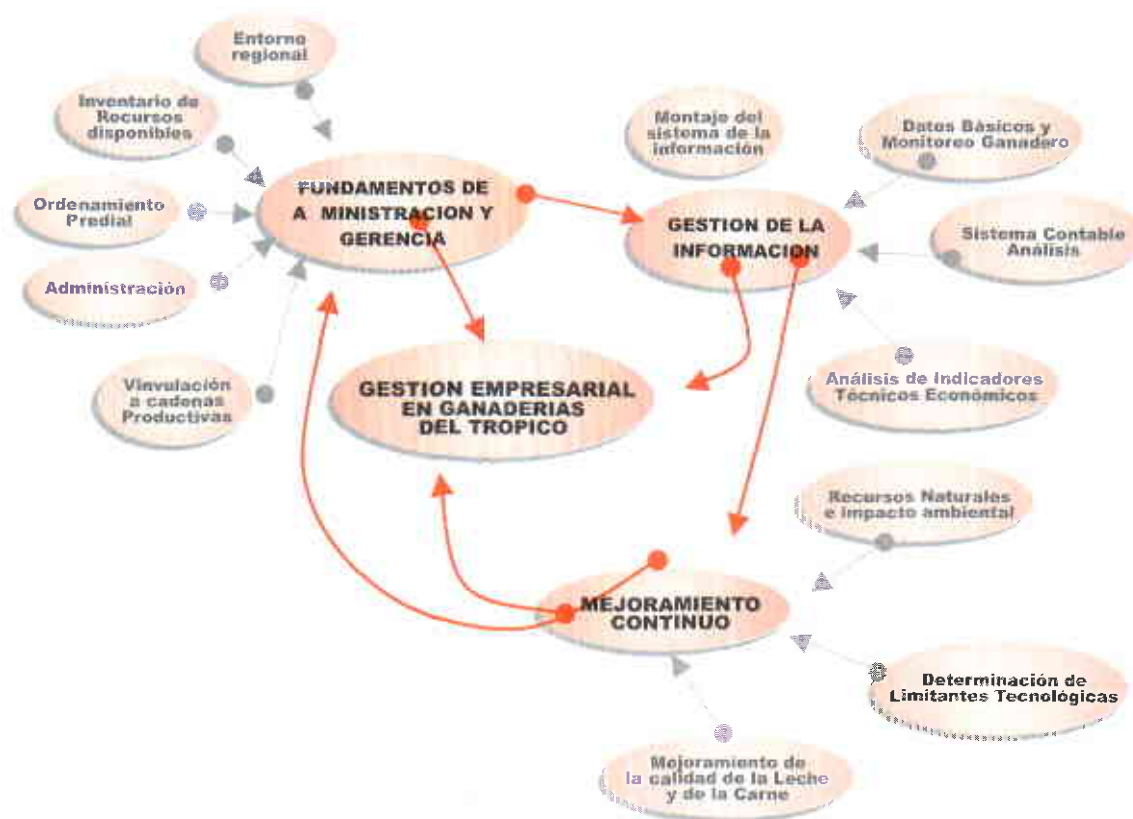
Entorno regional

Inventario de Recursos disponibles

Ordenamiento Predial

Administración

Vinvulación a cadenas Productivas

FUNDAMENTOS DE A MINISTRACION Y GERENCIA

Montaje del sistema de la información

GESTION DE LA INFORMACION

Datos Básicos y Monitoreo Ganadero

Sistema Contable Análisis

Análisis de Indicadores Técnicos Económicos

GESTION EMPRESARIAL EN GANADERIAS DEL TROPICO

Recursos Naturales e impacto ambiental

MEJORAMIENTO CONTINUO

Determinación de Limitantes Tecnológicas

Mejoramiento de la calidad de la Leche y de la Carne